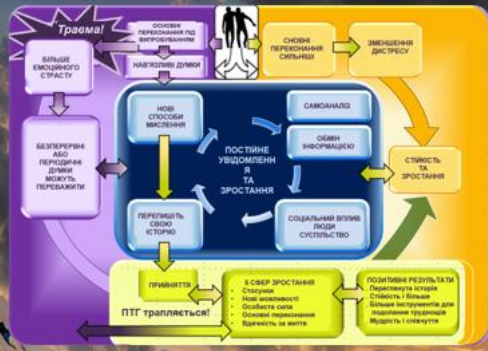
Травма!

ОСНОВНІ ПЕРЕКОНАННЯ ПІД ВИПРОБУВАННЯМ

НАВ'ЯЗЛИВІ ДУМКИ

ОСНОВНІ ПЕРЕКОНАННЯ СИЛЬНІШІ

ЗМЕНШЕННЯ ДИСТРЕСУ

БІЛЬШЕ ЕМОЦІЙНОГО СТРАСТУ

БЕЗПЕРЕРВНІ АБО ПЕРІОДИЧНІ ДУМКИ МОЖУТЬ ПЕРЕВАЖИТИ

НОВІ СПОСОБИ МИСЛЕННЯ

ПОСТІЙНЕ УВІДОМЛЕННЯ ТА ЗРОСТАННЯ

САМОАНАЛІЗ

ОБМІН ІНФОРМАЦІЄЮ

СТІЙКІСТЬ ТА ЗРОСТАННЯ

ПЕРЕПИШІТЬ СВОЮ ІСТОРІЮ

СОЦІАЛЬНИЙ ВПЛИВ ЛЮДИ СУСПІЛЬСТВО

ПРИЙНЯТТЯ

5 СФЕР ЗРОСТАННЯ
Стосунки
Нові можливості
Особиста сила
Основні переконання
Вдячність за життя

ПОЗИТИВНІ РЕЗУЛЬТАТИ
Переглянута історія
Стійкість і більше
Більше інструментів для подолання труднощів
Мудрість і співчуття

ПТГ трапляється!